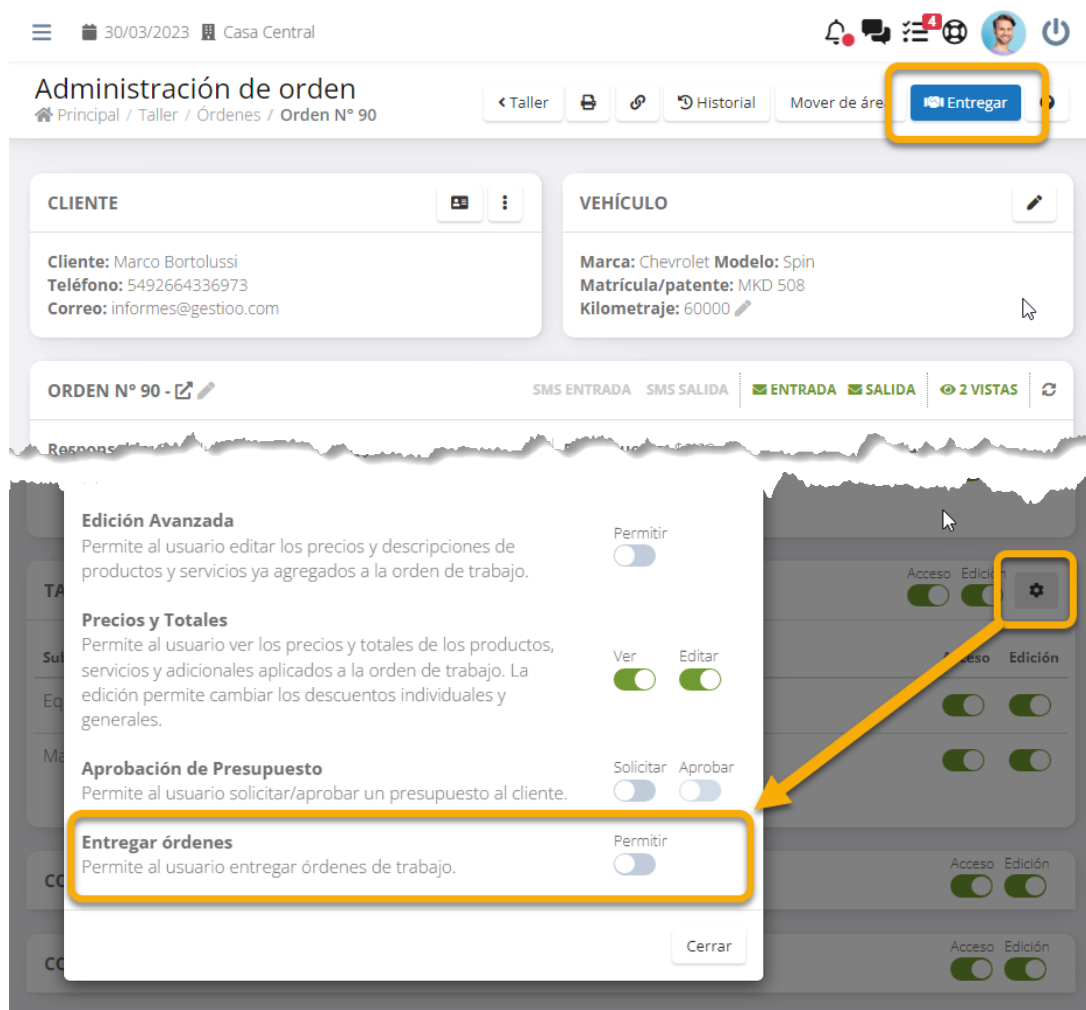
30/03/2023 Casa Central

4

Administración de orden
Principal / Taller / Órdenes / Orden N° 90

< Taller | Historial | Mover de áre | Entregar

CLIENTE

Cliente: Marco Bortolussi
Teléfono: 5492664336973
Correo: informes@gestioo.com

VEHÍCULO

Marca: Chevrolet Modelo: Spin
Matrícula/patente: MKD 508
Kilometraje: 60000

ORDEN N° 90 -

SMS ENTRADA SMS SALIDA ENTRADA SALIDA 2 VISTAS

Responsable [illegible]

TA

Acceso Edición

Sub

Acceso Edición

Eq

Ma

CO

Acceso Edición

CO

Acceso Edición

Edición Avanzada
Permite al usuario editar los precios y descripciones de productos y servicios ya agregados a la orden de trabajo.

Permitir

Precios y Totales
Permite al usuario ver los precios y totales de los productos, servicios y adicionales aplicados a la orden de trabajo. La edición permite cambiar los descuentos individuales y generales.

Ver Editar

Aprobación de Presupuesto
Permite al usuario solicitar/aprobar un presupuesto al cliente.

Solicitar Aprobar

Entregar órdenes
Permite al usuario entregar órdenes de trabajo.

Permitir

Cerrar